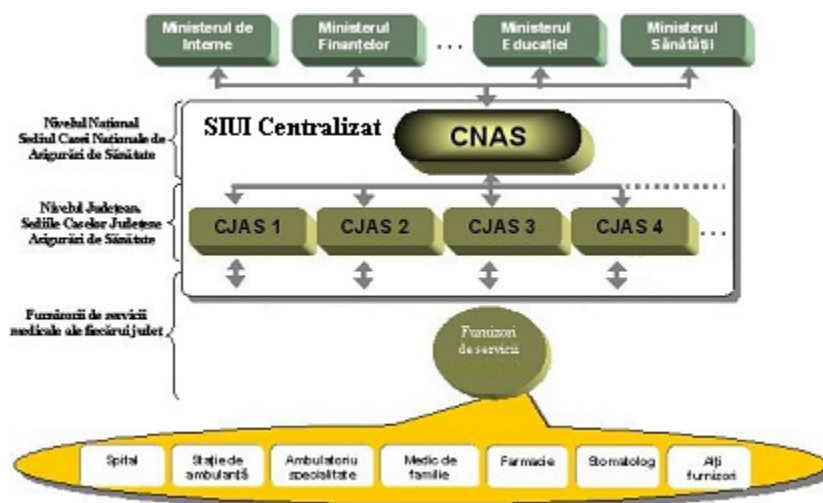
Ministerul de Interne

Ministerul Finanțelor

...

Ministerul Educației

Ministerul Sănătății

Nivelul National Sediul Casei Nationale de Asigurări de Sănătate

SIUI Centralizat

CNAS

Nivelul Judetean. Sediile Caselor Judetene Asigurări de Sănătate

CJAS 1

CJAS 2

CJAS 3

CJAS 4

...

Furnizorii de servicii medicale ale fiecărui judet

Furnizori de servicii

Spital

Stație de ambulanță

Ambulatoriu specialitate

Medic de familie

Farmacie

Stomatolog

Alți furnizori